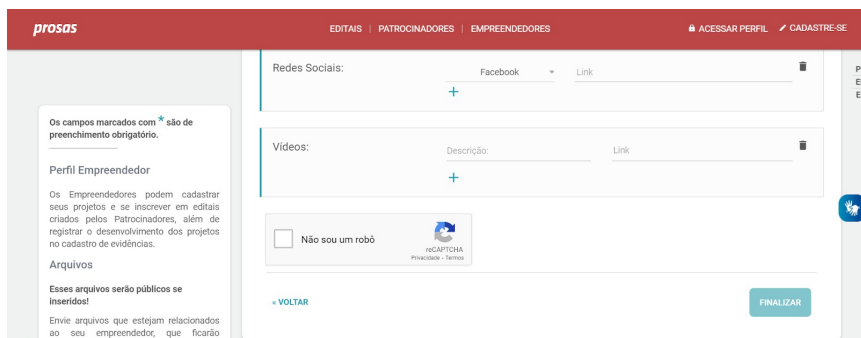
prosas

EDITAIS | PATROCINADORES | EMPREENDEDORES

ACESSAR PERFIL CADASTRE-SE

Redes Sociais:

Facebook

Link

+

Vídeos:

Descrição:

Link

+

Não sou um robô

reCAPTCHA
Privacidade - Termos

« VOLTAR

FINALIZAR

Os campos marcados com * são de preenchimento obrigatório.

Perfil Empreendedor

Os Empreendedores podem cadastrar seus projetos e se inscrever em editais criados pelos Patrocinadores, além de registrar o desenvolvimento dos projetos no cadastro de evidências.

Arquivos

Esses arquivos serão públicos se inseridos!

Envie arquivos que estejam relacionados ao seu empreendedor, que ficarão

P
E
E